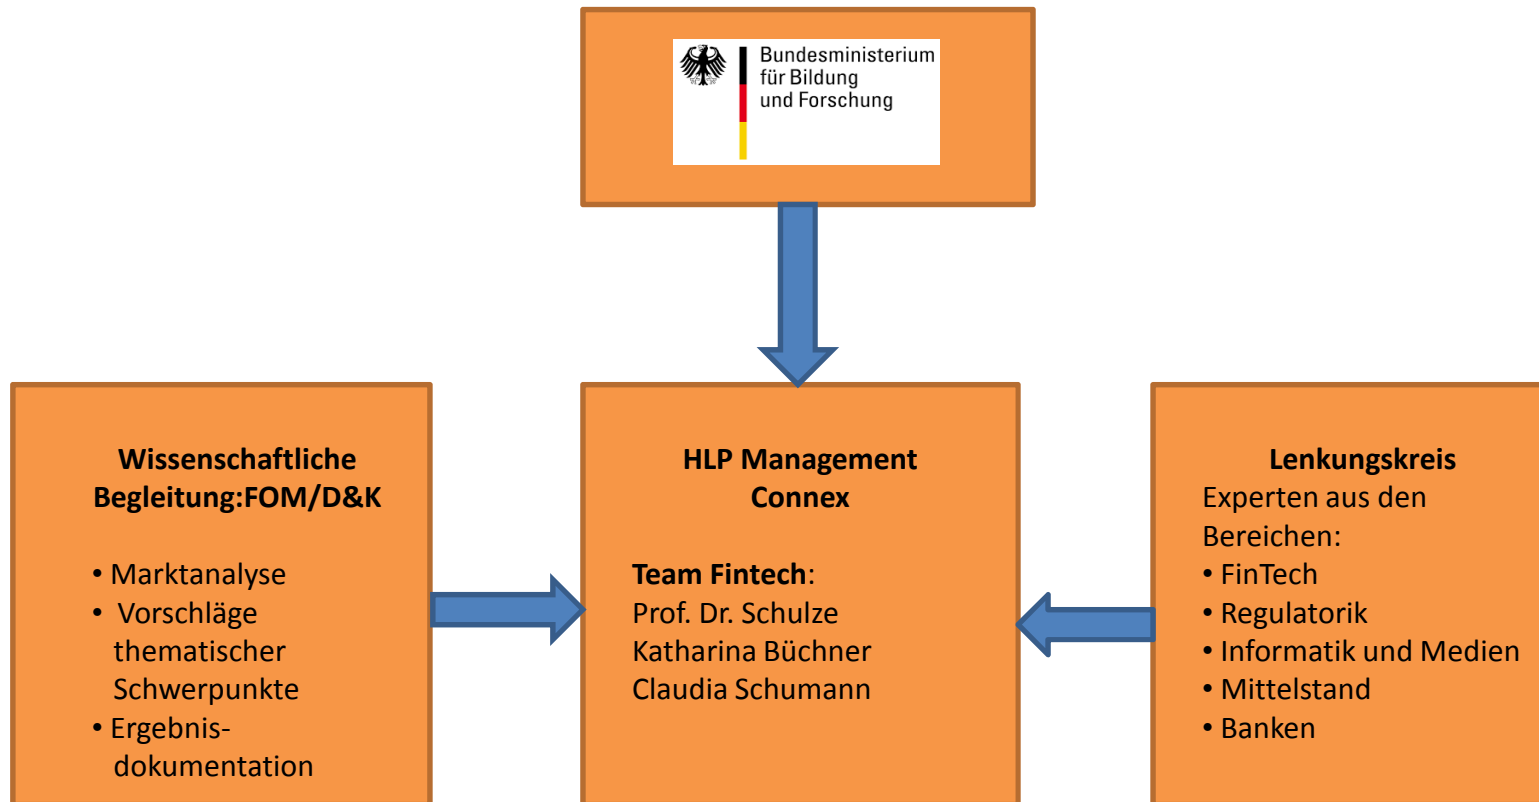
Bundesministerium für Bildung und Forschung

Wissenschaftliche Begleitung:FOM/D&K

• Marktanalyse
• Vorschläge thematischer Schwerpunkte
• Ergebnis-dokumentation

HLP Management Connex

Team Fintech:
Prof. Dr. Schulze
Katharina Büchner
Claudia Schumann

Lenkungskreis
Experten aus den Bereichen:
• FinTech
• Regulatorik
• Informatik und Medien
• Mittelstand
• Banken